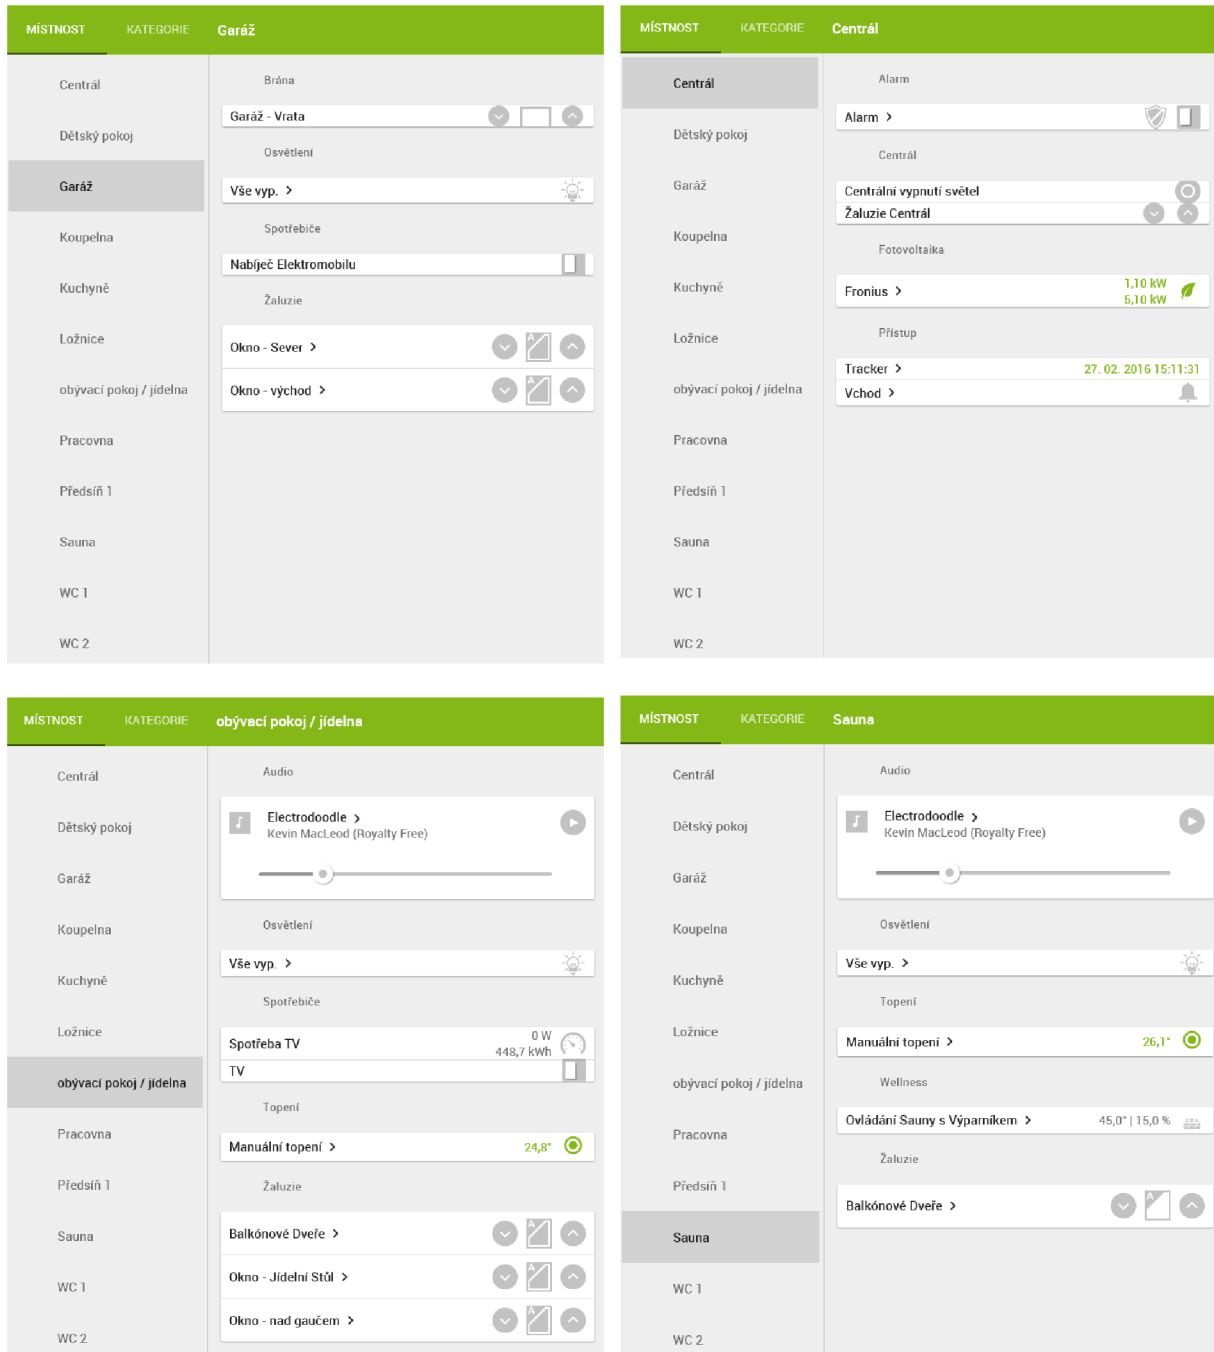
MÍSTNOST KATEGORIE Garáž

Centrál
Dětský pokoj
Garáž
Koupelna
Kuchyně
Ložnice
obývací pokoj / jídelna
Pracovna
Předsíň 1
Sauna
WC 1
WC 2

Brána
Garáž - Vrata
Osvětlení
Vše vyp. >
Spotřebiče
Nabíječ Elektromobilu
Žaluzie
Okno - Sever >
Okno - východ >

MÍSTNOST KATEGORIE Centrál

Centrál
Dětský pokoj
Garáž
Koupelna
Kuchyně
Ložnice
obývací pokoj / jídelna
Pracovna
Předsíň 1
Sauna
WC 1
WC 2

Alarm
Alarm >
Centrál
Centrální vypnutí světel
Žaluzie Centrál
Fotovoltaika
Fronius > 1,10 kW 5,10 kW
Přístup
Tracker > 27. 02. 2016 15:11:31
Vchod >

MÍSTNOST KATEGORIE obývací pokoj / jídelna

Centrál
Dětský pokoj
Garáž
Koupelna
Kuchyně
Ložnice
obývací pokoj / jídelna
Pracovna
Předsíň 1
Sauna
WC 1
WC 2

Audio
Electrodoodle >
Kevin MacLeod (Royalty Free)
Osvětlení
Vše vyp. >
Spotřebiče
Spotřeba TV 0 W 448,7 kWh
TV
Topení
Manuální topení > 24,8°
Žaluzie
Balkónové Dveře >
Okno - Jídelní Stůl >
Okno - nad gaučem >

MÍSTNOST KATEGORIE Sauna

Centrál
Dětský pokoj
Garáž
Koupelna
Kuchyně
Ložnice
obývací pokoj / jídelna
Pracovna
Předsíň 1
Sauna
WC 1
WC 2

Audio
Electrodoodle >
Kevin MacLeod (Royalty Free)
Osvětlení
Vše vyp. >
Topení
Manuální topení > 26,1°
Wellness
Ovládání Sauny s Výparníkem > 45,0° | 15,0 %
Žaluzie
Balkónové Dveře >